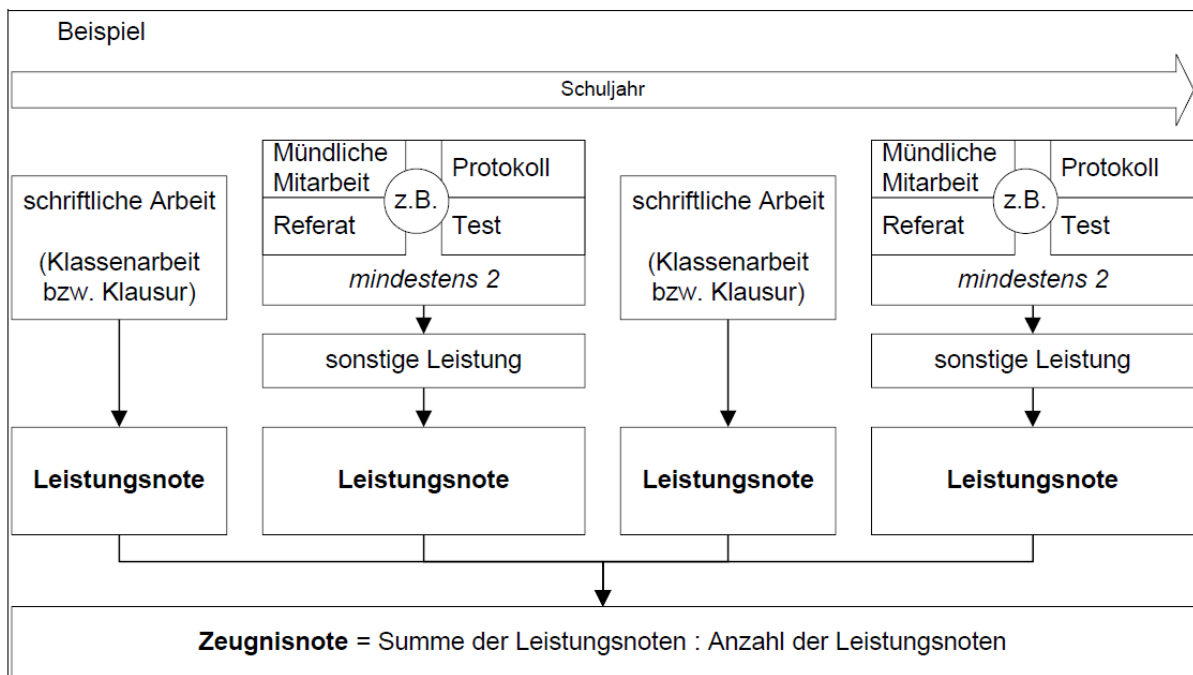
Beispiel

Schuljahr

schriftliche Arbeit

(Klassenarbeit bzw. Klausur)

Leistungsnote

Mündliche Mitarbeit

Protokoll

z.B.

Referat

Test

*mindestens 2*

sonstige Leistung

Leistungsnote

schriftliche Arbeit

(Klassenarbeit bzw. Klausur)

Leistungsnote

Mündliche Mitarbeit

Protokoll

z.B.

Referat

Test

*mindestens 2*

sonstige Leistung

Leistungsnote

**Zeugnisnote** = Summe der Leistungsnoten : Anzahl der Leistungsnoten